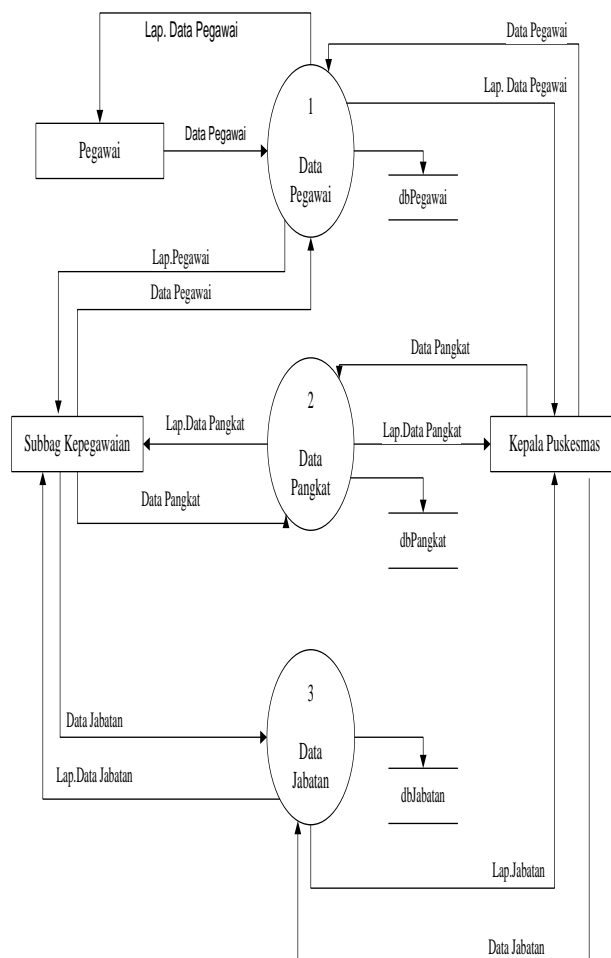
Lap. Data Pegawai

Data Pegawai

Lap. Data Pegawai

1

Data Pegawai

Pegawai

Data Pegawai

dbPegawai

Lap.Pegawai

Data Pegawai

Data Pangkat

2

Subbag Kepegawaian

Lap.Data Pangkat

Data Pangkat

Lap.Data Pangkat

Kepala Puskesmas

Data Pangkat

dbPangkat

3

Data Jabatan

Data Jabatan

Lap.Data Jabatan

dbJabatan

Lap.Jabatan

Data Jabatan